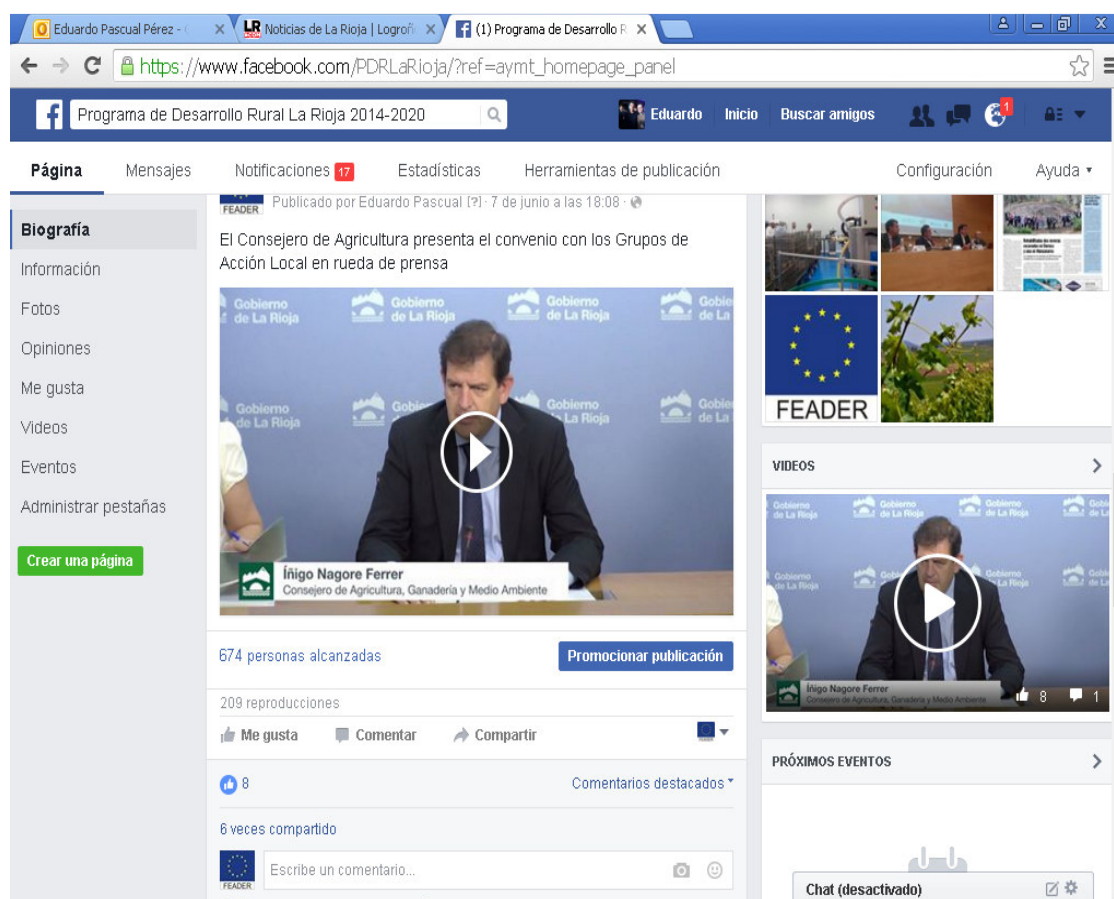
Eduardo Pascual Pérez - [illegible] ×
LR Noticias de La Rioja | Logroñ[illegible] ×
(1) Programa de Desarrollo R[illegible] ×

https://www.facebook.com/PDRLaRioja/?ref=aymt_homepage_panel

Programa de Desarrollo Rural La Rioja 2014-2020

Eduardo Inicio Buscar amigos 1

Página Mensajes Notificaciones 17 Estadísticas Herramientas de publicación Configuración Ayuda

Biografía
Información
Fotos
Opiniones
Me gusta
Videos
Eventos
Administrar pestañas

Crear una página

FEADER Publicado por Eduardo Pascual [?] · 7 de junio a las 18:08

El Consejero de Agricultura presenta el convenio con los Grupos de Acción Local en rueda de prensa

Gobierno de La Rioja

Íñigo Nagore Ferrer
Consejero de Agricultura, Ganadería y Medio Ambiente

674 personas alcanzadas

Promocionar publicación

209 reproducciones

Me gusta Comentar Compartir

8

Comentarios destacados

6 veces compartido

FEADER Escribe un comentario...

FEADER

VIDEOS

Gobierno de La Rioja

Íñigo Nagore Ferrer
Consejero de Agricultura, Ganadería y Medio Ambiente

8 1

PRÓXIMOS EVENTOS

Chat (desactivado)